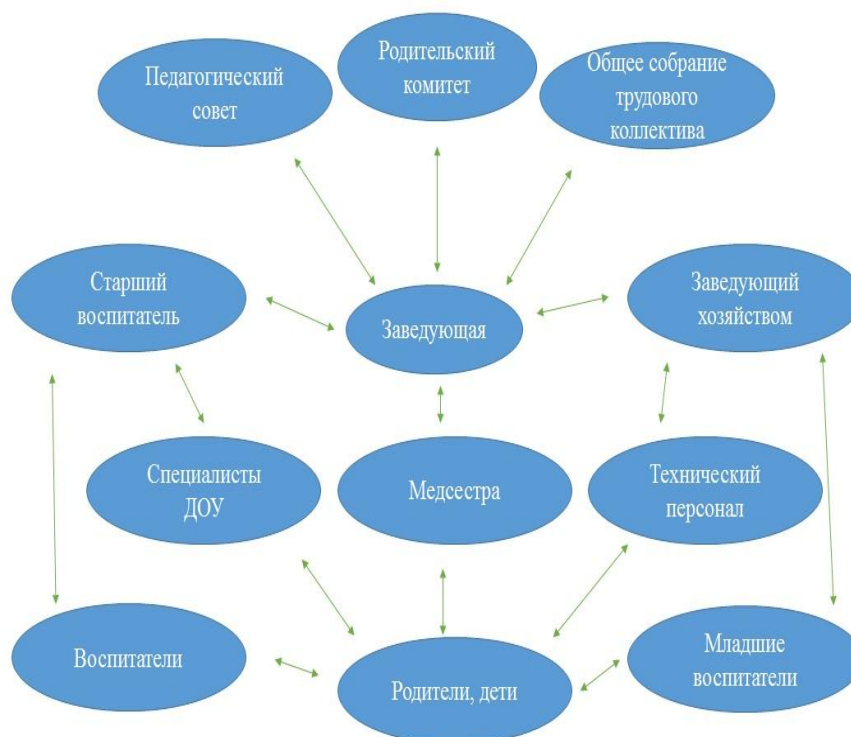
Педагогический совет

Родительский комитет

Общее собрание трудового коллектива

Старший воспитатель

Заведующая

Заведующий хозяйством

Специалисты ДОУ

Медсестра

Технический персонал

Воспитатели

Родители, дети

Младшие воспитатели